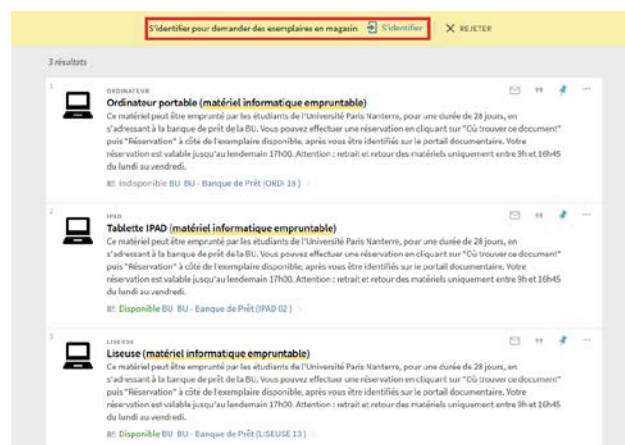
S'identifier pour demander des exemplaires en magasin S'identifier × REJETER

3 résultats

1

ORDINATEUR

Ordinateur portable (matériel informatique empruntable)

Ce matériel peut être emprunté par les étudiants de l'Université Paris Nanterre, pour une durée de 28 jours, en s'adressant à la banque de prêt de la BU. Vous pouvez effectuer une réservation en cliquant sur "Où trouver ce document" puis "Réservation" à côté de l'exemplaire disponible, après vous être identifiés sur le portail documentaire. Votre réservation est valable jusqu'au lendemain 17h00. Attention : retrait et retour des matériels uniquement entre 9h et 16h45 du lundi au vendredi.

Indisponible BU BU - Banque de Prêt (ORDI 16)

2

IPAD

Tablette IPAD (matériel informatique empruntable)

Ce matériel peut être emprunté par les étudiants de l'Université Paris Nanterre, pour une durée de 28 jours, en s'adressant à la banque de prêt de la BU. Vous pouvez effectuer une réservation en cliquant sur "Où trouver ce document" puis "Réservation" à côté de l'exemplaire disponible, après vous être identifiés sur le portail documentaire. Votre réservation est valable jusqu'au lendemain 17h00. Attention : retrait et retour des matériels uniquement entre 9h et 16h45 du lundi au vendredi.

Disponible BU BU - Banque de Prêt (IPAD 02)

3

LISEUSE

Liseuse (matériel informatique empruntable)

Ce matériel peut être emprunté par les étudiants de l'Université Paris Nanterre, pour une durée de 28 jours, en s'adressant à la banque de prêt de la BU. Vous pouvez effectuer une réservation en cliquant sur "Où trouver ce document" puis "Réservation" à côté de l'exemplaire disponible, après vous être identifiés sur le portail documentaire. Votre réservation est valable jusqu'au lendemain 17h00. Attention : retrait et retour des matériels uniquement entre 9h et 16h45 du lundi au vendredi.

Disponible BU BU - Banque de Prêt (LISEUSE 13)